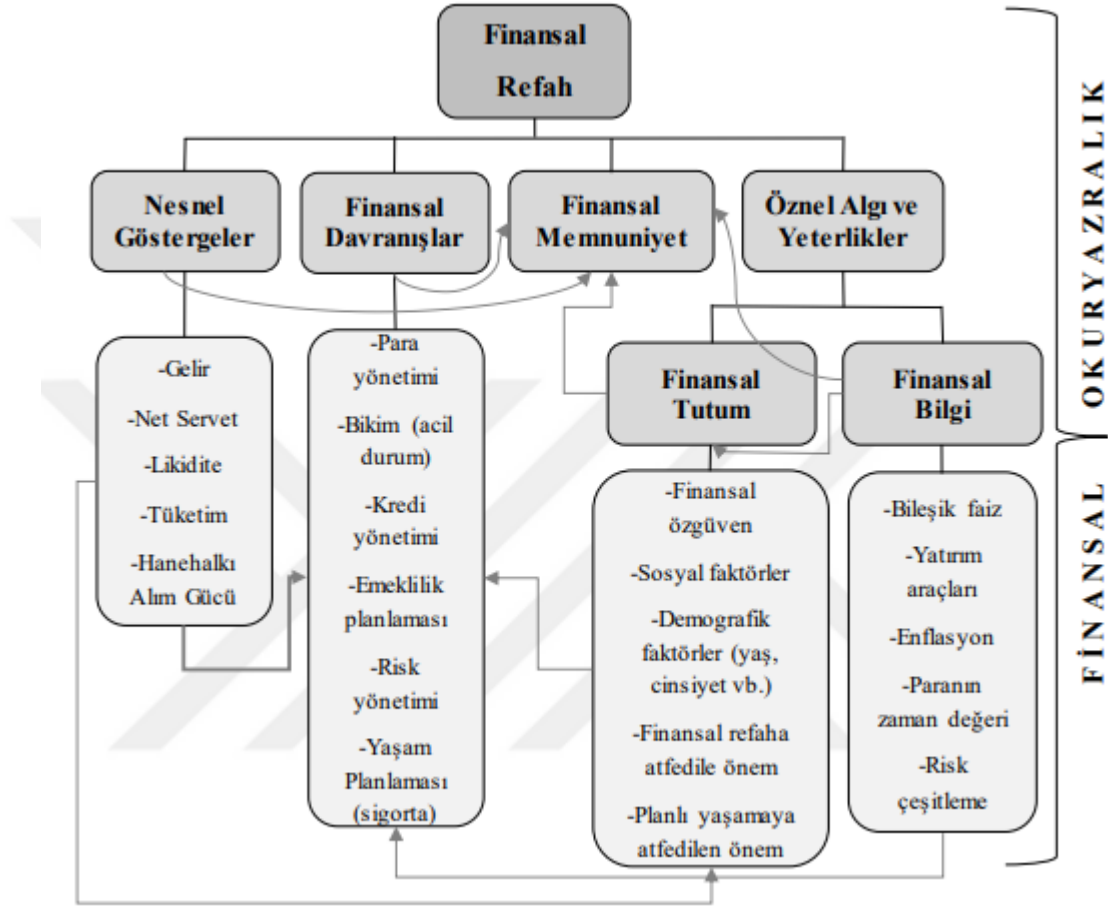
Finansal Refah

Nesnel Göstergeler

Finansal Davranışlar

Finansal Memnuniyet

Öznel Algı ve Yeterlikler

Finansal Tutum

Finansal Bilgi

-Gelir
-Net Servet
-Likidite
-Tüketim
-Hanehalkı Alım Gücü

-Para yönetimi
-Bikim (acil durum)
-Kredi yönetimi
-Emeklilik planlaması
-Risk yönetimi
-Yaşam Planlaması (sigorta)

-Finansal özgüven
-Sosyal faktörler
-Demografik faktörler (yaş, cinsiyet vb.)
-Finansal refaha atfedile önem
-Planlı yaşamaya atfedilen önem

-Bileşik faiz
-Yatırım araçları
-Enflasyon
-Paranın zaman değeri
-Risk çeşitleme

FİNANSAL OKURYAZARLIK